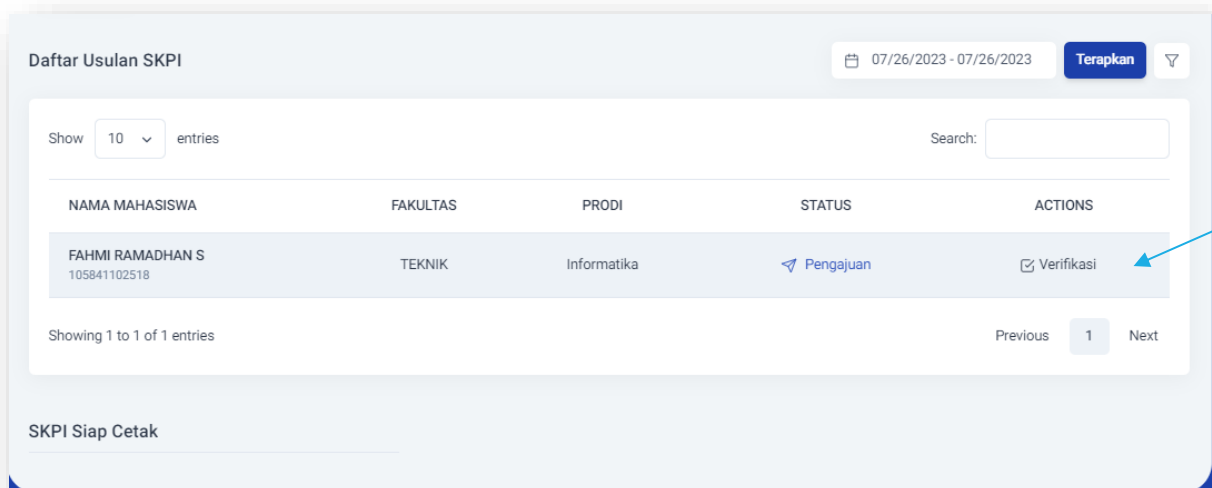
Daftar Usulan SKPI

07/26/2023 - 07/26/2023

Terapkan

Show 10 entries

Search:

| NAMA MAHASISWA | FAKULTAS | PRODI | STATUS | ACTIONS |
|---|---|---|---|---|
| FAHMI RAMADHAN S 105841102518 | TEKNIK | Informatika | Pengajuan | Verifikasi |

Showing 1 to 1 of 1 entries

Previous 1 Next

SKPI Siap Cetak